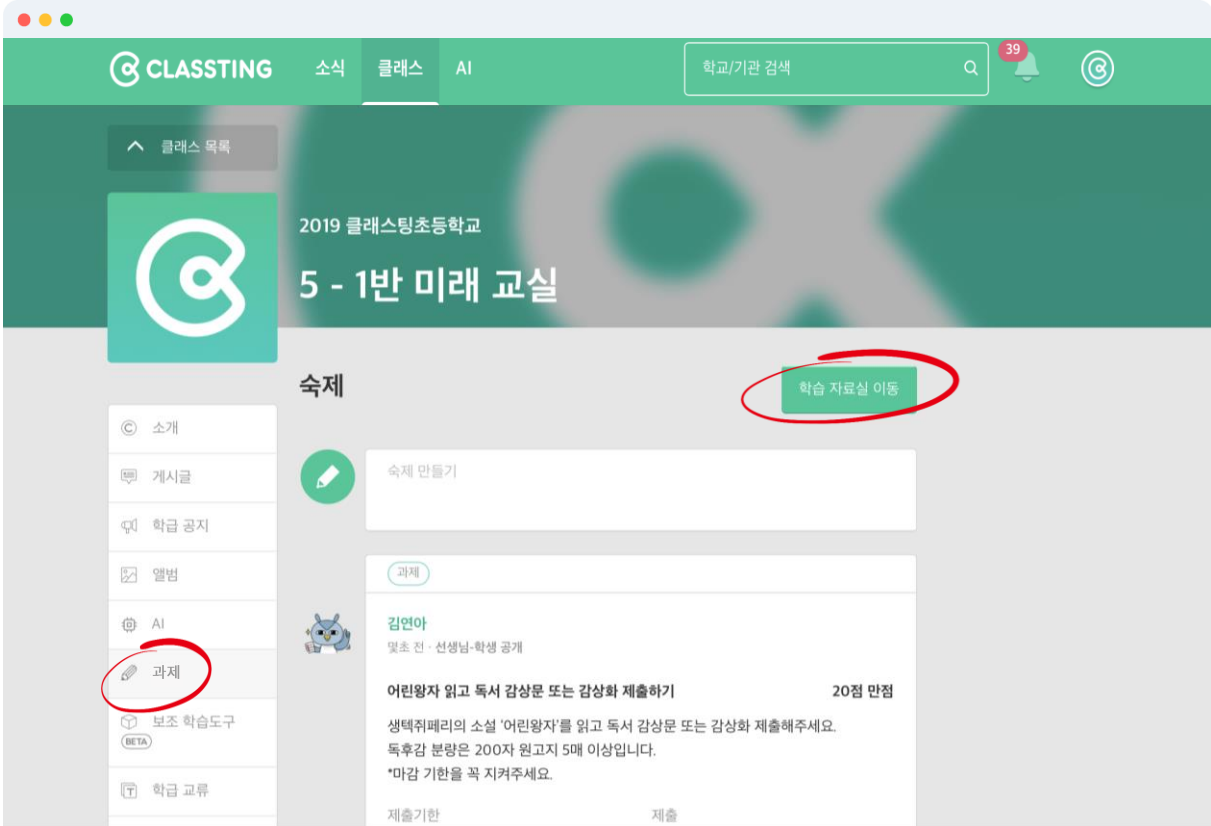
CLASSTING 소식 클래스 AI 학교/기관 검색 39

클래스 목록

2019 클래스팅초등학교

5 - 1반 미래 교실

숙제

학습 자료실 이동

소개
게시글
학급 공지
앨범
AI
과제
보조 학습도구 BETA
학급 교류

숙제 만들기

과제

김연아
몇초 전 · 선생님-학생 공개

어린왕자 읽고 독서 감상문 또는 감상화 제출하기

20점 만점

생텍쥐페리의 소설 '어린왕자'를 읽고 독서 감상문 또는 감상화 제출해주세요.
독후감 분량은 200자 원고지 5매 이상입니다.
*마감 기한을 꼭 지켜주세요.

제출기한 제출